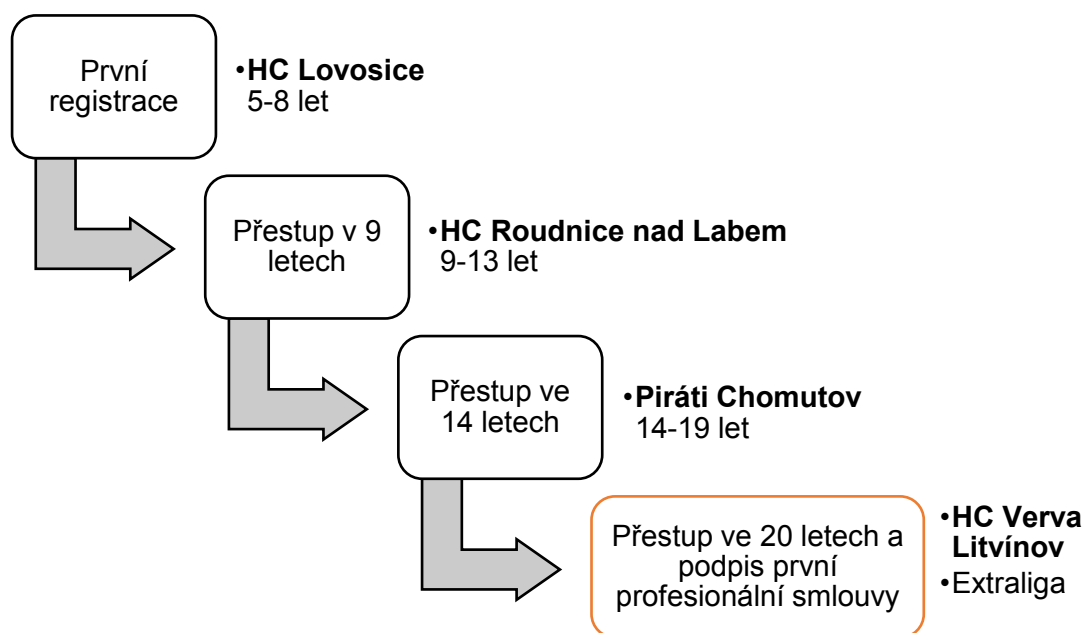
První registrace

•**HC Lovosice**
5-8 let

Přestup v 9 letech

•**HC Roudnice nad Labem**
9-13 let

Přestup ve 14 letech

•**Piráti Chomutov**
14-19 let

Přestup ve 20 letech a podpis první profesionální smlouvy

•**HC Verva Litvínov**
•Extraliga